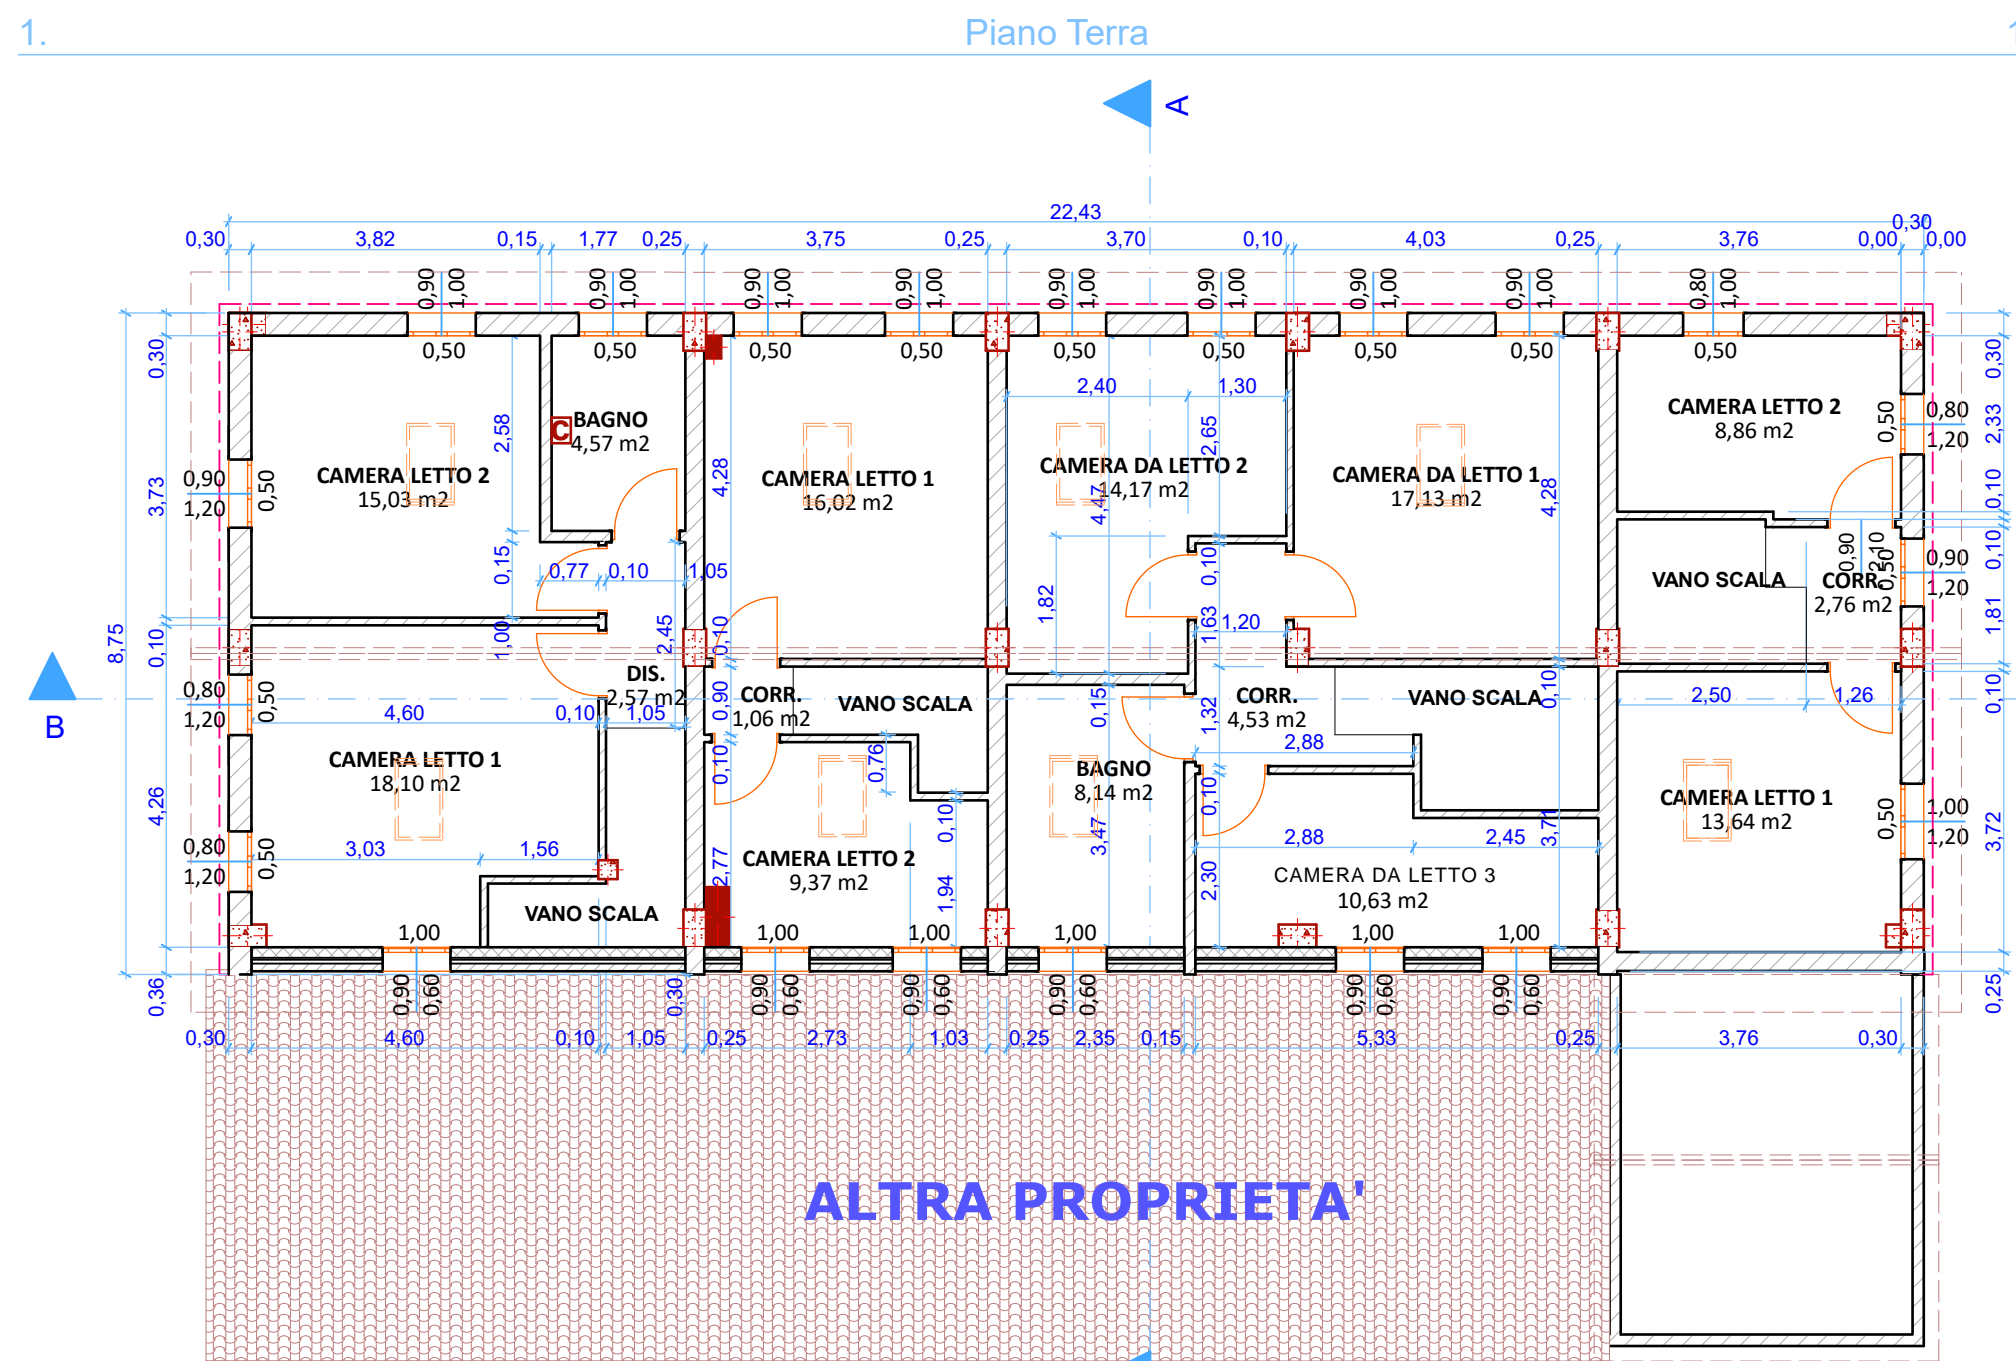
1.

Piano Terra

A

22,43

0,30 3,82 0,15 1,77 0,25 3,75 0,25 3,70 0,10 4,03 0,25 3,76 0,00 0,30 0,00

0,90 1,00 0,90 1,00 0,90 1,00 0,90 1,00 0,90 1,00 0,90 1,00 0,90 1,00 0,90 1,00 0,80 1,00

0,50 0,50 0,50 0,50 0,50 0,50 0,50 0,50 0,50

BAGNO
4,57 m2

CAMERA LETTO 2
15,03 m2

CAMERA LETTO 1
16,02 m2

CAMERA DA LETTO 2
14,17 m2

CAMERA DA LETTO 1
17,13 m2

CAMERA LETTO 2
8,86 m2

VANO SCALA

CORR.
2,76 m2

DIS.
2,57 m2

CORR.
1,06 m2

VANO SCALA

CORR.
4,53 m2

VANO SCALA

CAMERA LETTO 1
18,10 m2

BAGNO
8,14 m2

CAMERA LETTO 1
13,64 m2

CAMERA LETTO 2
9,37 m2

CAMERA DA LETTO 3
10,63 m2

VANO SCALA

2,58 4,28 2,40 1,30 2,65 4,47 4,28 0,15 0,77 0,10 1,05 1,00 2,45 0,10 1,82 0,10 1,63 1,20 0,10 2,50 1,26 4,60 0,10 1,05 0,90 0,15 1,32 2,88 0,10 0,76 0,10 0,10 3,47 2,88 2,45 3,71 3,03 1,56 2,77 1,94 2,30

0,90 1,20 0,50 0,80 1,20 0,50 0,80 1,20 0,50

0,50 0,80 1,20 0,90 2,10 0,50 0,90 1,20 0,50 1,00 1,20

1,00 1,00 1,00 1,00 1,00 1,00

8,75 0,30 3,73 0,10 4,26 0,36

0,30 2,33 0,10 0,10 1,81 0,10 3,72 0,25

B

C

0,90 0,60 0,30 0,90 0,60 0,90 0,60 0,90 0,60 0,90 0,60 0,90 0,60

0,30 4,60 0,10 1,05 0,25 2,73 1,03 0,25 2,35 0,15 5,33 0,25 3,76 0,30

ALTRA PROPRIETA'